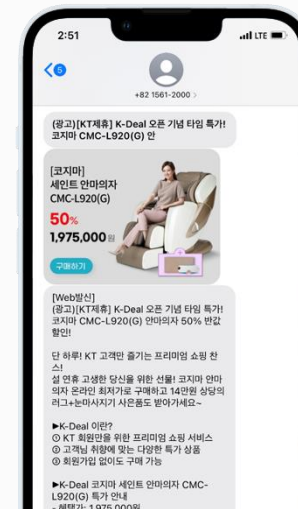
2:51

LTE

5

+82 1561-2000 >

(광고)[KT제휴] K-Deal 오픈 기념 타임 특가! 코지마 CMC-L920(G) 안

[코지마]
세인트 안마의자
CMC-L920(G)
50%
1,975,000원

구매하기

[Web발신]
(광고)[KT제휴] K-Deal 오픈 기념 타임 특가! 코지마 CMC-L920(G) 안마의자 50% 반값 할인!

단 하루! KT 고객만 즐기는 프리미엄 쇼핑 찬스!
설 연휴 고생한 당신을 위한 선물! 코지마 안마의자 온라인 최저가로 구매하고 14만원 상당의 러그+눈마사지기 사은품도 받아가세요~

▶K-Deal 이란?
① KT 회원만을 위한 프리미엄 쇼핑 서비스
② 고객님 취향에 맞는 다양한 특가 상품
③ 회원가입 없이도 구매 가능

▶K-Deal 코지마 세인트 안마의자 CMC-L920(G) 특가 안내
- 혜택가: 1,975,000원